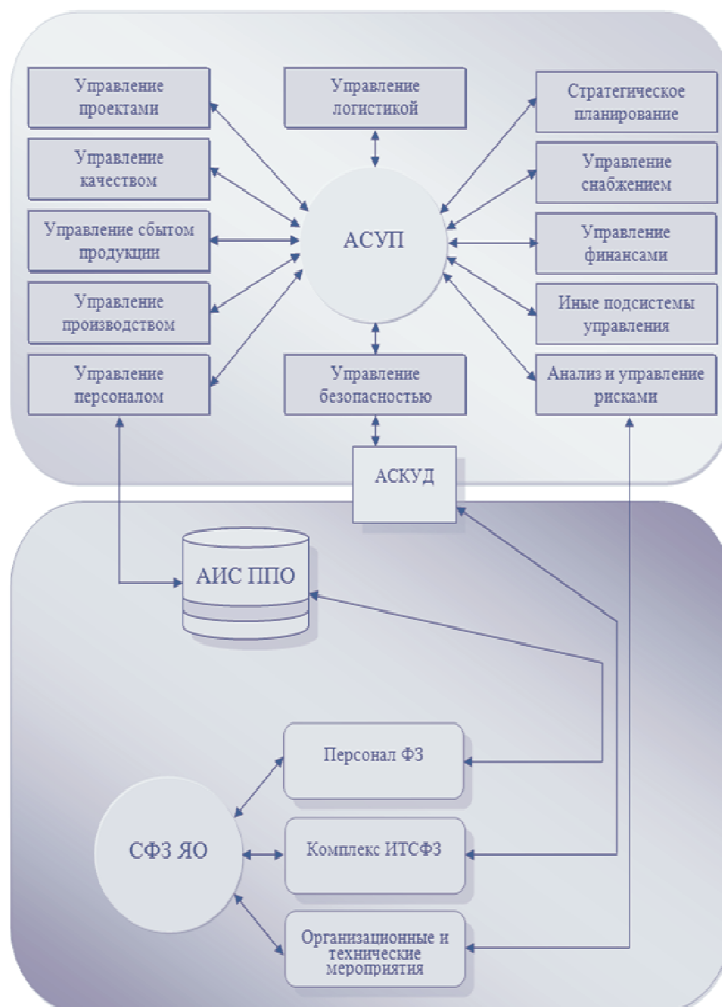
Управление проектами

Управление логистикой

Стратегическое планирование

Управление качеством

Управление снабжением

Управление сбытом продукции

АСУП

Управление финансами

Управление производством

Иные подсистемы управления

Управление персоналом

Управление безопасностью

Анализ и управление рисками

АСКУД

АИС ППО

Персонал ФЗ

СФЗ ЯО

Комплекс ИТСФЗ

Организационные и технические мероприятия